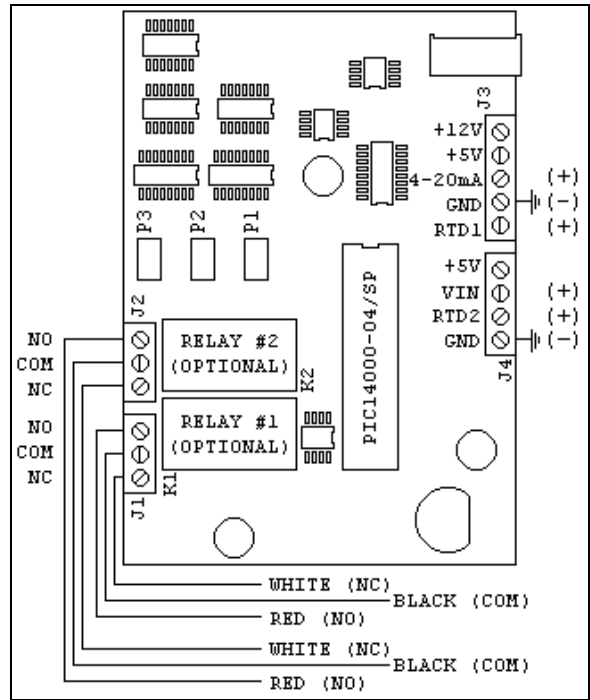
J3
+12V
+5V
4-20mA
GND
RTD1
(+)
(-)
(+)

P3
P2
P1

PIC14000-04/SP

+5V
VIN
RTD2
GND
J4
(+)
(+)
(-)

J2
NO
COM
NC
RELAY #2
(OPTIONAL)
K2

NO
COM
NC
RELAY #1
(OPTIONAL)
K1
J1

WHITE (NC)
BLACK (COM)
RED (NO)
WHITE (NC)
BLACK (COM)
RED (NO)